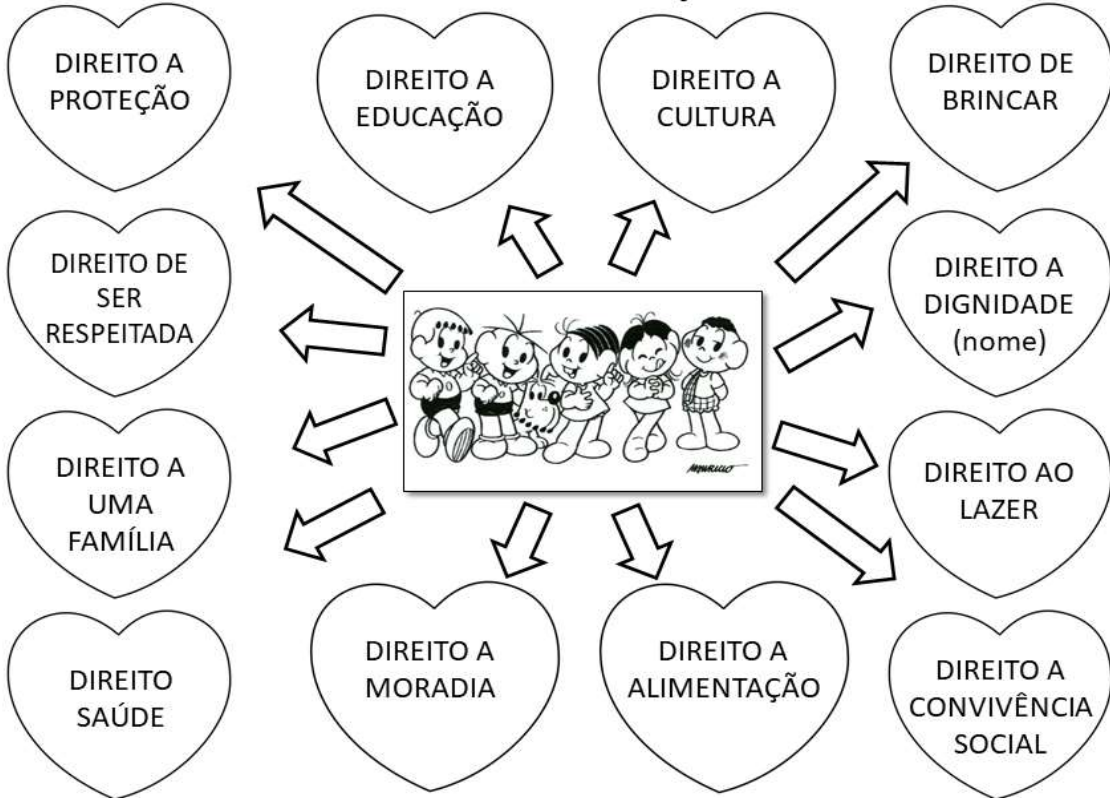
DIREITO A PROTEÇÃO

DIREITO A EDUCAÇÃO

DIREITO A CULTURA

DIREITO DE BRINCAR

DIREITO DE SER RESPEITADA

DIREITO A DIGNIDADE (nome)

MAURICIO

DIREITO A UMA FAMÍLIA

DIREITO AO LAZER

DIREITO SAÚDE

DIREITO A MORADIA

DIREITO A ALIMENTAÇÃO

DIREITO A CONVIVÊNCIA SOCIAL